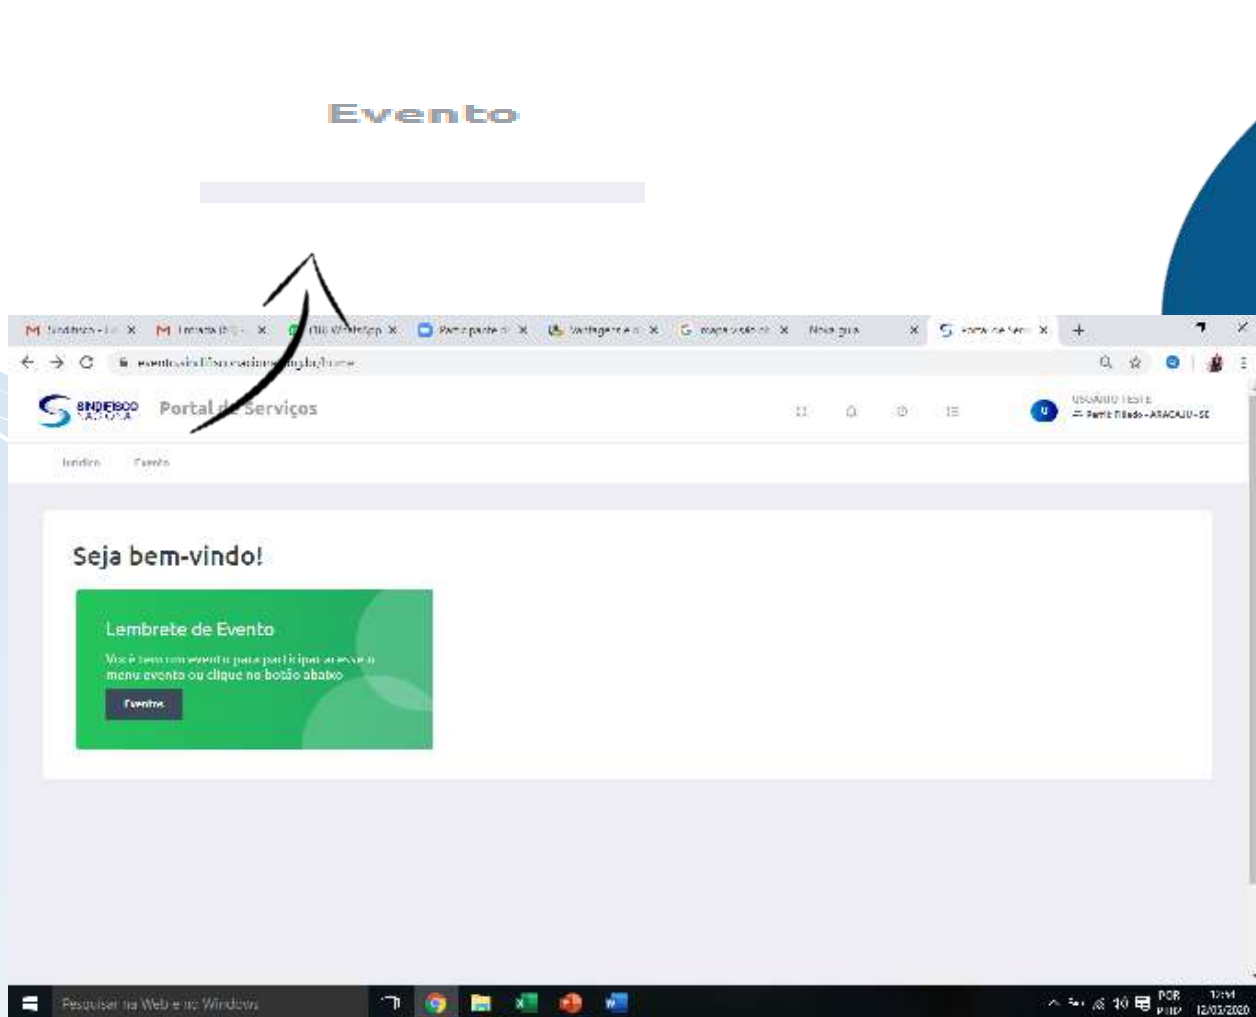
Evento

Sindifisco - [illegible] ×
Contato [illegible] ×
(10) WhatsApp ×
Participante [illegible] ×
Vantagens e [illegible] ×
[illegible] ×
Nova guia ×
Portal de Serv ×
+

eventos.sindifisconacional.org.br/home

SINDIFISCO NACIONAL Portal de Serviços

USUÁRIO TESTE
Perfil Filiado - ARACAJU - SE

Jurídico Evento

Seja bem-vindo!

Lembrete de Evento

Você tem um evento para participar acesse o menu evento ou clique no botão abaixo

Eventos

Pesquisar na Web e no Windows

POR PTB2 17:44 12/03/2020